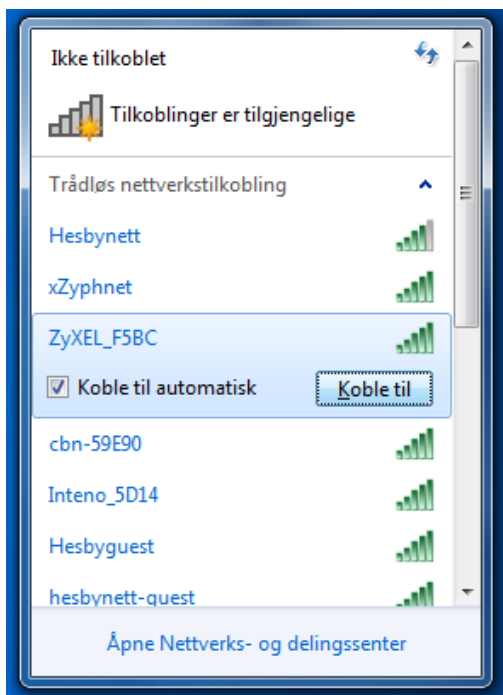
Ikke tilkoblet

Tilkoblinger er tilgjengelige

Trådløs nettverkstilkobling

Hesbynett

xZyphnet

ZyXEL_F5BC

Koble til automatisk

Koble til

cbn-59E90

Inteno_5D14

Hesbyguest

hesbynett-guest

Åpne Nettverks- og delingssenter